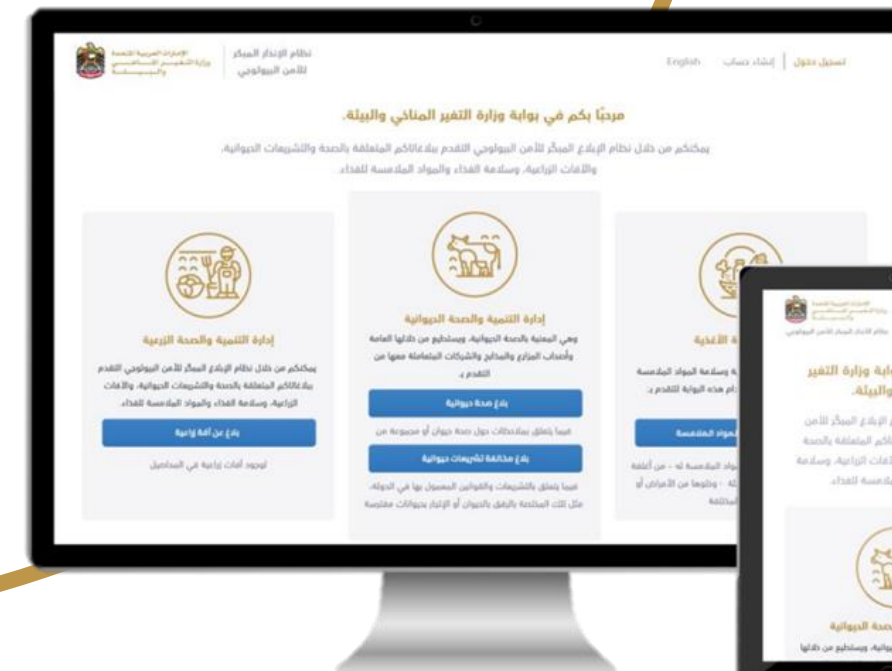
الإمارات العربية المتحدة
وزارة التغيير المناخي والبيئة

نظام الإنذار المبكر للأمن البيولوجي

English إنشاء حساب | تسجيل دخول

مرحبًا بكم في بوابة وزارة التغير المناخي والبيئة.

يمكنكم من خلال نظام الإبلاغ المبكر للأمن البيولوجي التقدم ببلاغاتكم المتعلقة بالصحة والتشريعات الحيوانية، والآفات الزراعية، وسلامة الغذاء والمواد الملامسة للغذاء.

إدارة التنمية والصحة الزرعية

يمكنكم من خلال نظام الإبلاغ المبكر للأمن البيولوجي التقدم ببلاغاتكم المتعلقة بالصحة والتشريعات الحيوانية، والآفات الزراعية، وسلامة الغذاء والمواد الملامسة للغذاء.

بلاغ عن آفة زراعية

لوجود آفات زراعية في المحاصيل

إدارة التنمية والصحة الحيوانية

وهي المعنية بالصحة الحيوانية، ويستطيع من خلالها العامة وأصحاب المزارع والمذابح والشركات المتعاملة معها من التقدم بـ:

بلاغ صحة حيوانية

فيما يتعلق بملاحظات حول صحة حيوان أو مجموعة من

بلاغ مخالفة تشريعات حيوانية

فيما يتعلق بالتشريعات والقوانين المعمول بها في الدولة، مثل تلك المختصة بالرفق بالحيوان أو الإتجار بحيوانات مفترسة

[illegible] الأغذية

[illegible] وسلامة المواد الملامسة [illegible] هذه البوابة للتقدم بـ:

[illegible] المواد الملامسة

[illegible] المواد الملامسة له - من أغذية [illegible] - وخلوها من الأمراض أو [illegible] المختلفة

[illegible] بوابة وزارة التغير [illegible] والبيئة.

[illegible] الإبلاغ المبكر للأمن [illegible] المتعلقة بالصحة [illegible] الآفات الزراعية، وسلامة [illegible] الملامسة للغذاء.

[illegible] والصحة الحيوانية

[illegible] ويستطيع من خلالها